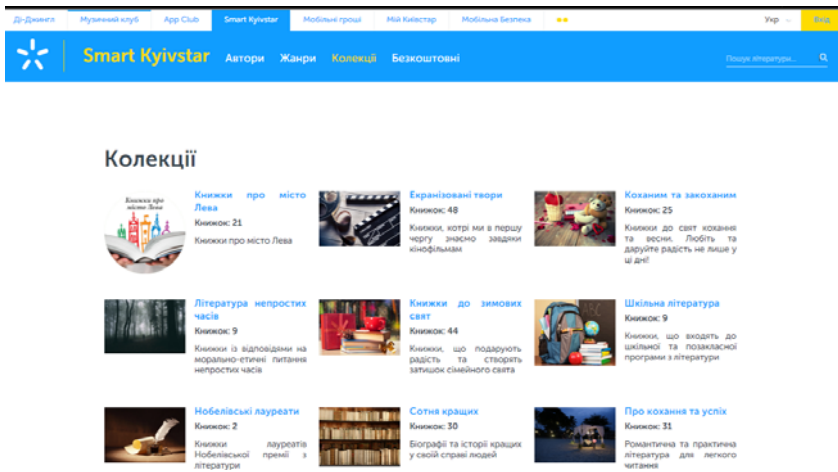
Ді-Джинглз | Музичний клуб | App Club | Smart Kyivstar | Мобільні гроші | Мій Київстар | Мобільна Безпека | Укр | Вхід

Smart Kyivstar | Автори | Жанри | Колекції | Безкоштовні | Пошук літератури...

Колекції

Книжки про місто Лева
Книжок: 21
Книжки про місто Лева

Екранізовані твори
Книжок: 48
Книжки, котрі ми в першу чергу знаємо завдяки кінофільмам

Коханим та закоханим
Книжок: 25
Книжки до свят кохання та весни. Любіть та даруйте радість не лише у ці дні!

Література непростих часів
Книжок: 9
Книжки із відповідями на морально-етичні питання непростих часів

Книжки до зимових свят
Книжок: 44
Книжки, що подарують радість та створять затишок сімейного свята

Шкільна література
Книжок: 9
Книжки, що входять до шкільної та позакласної програми з літератури

Нобелівські лауреати
Книжок: 2
Книжки лауреатів Нобелівської премії з літератури

Сотня кращих
Книжок: 30
Біографії та історії кращих у своїй справі людей

Про кохання та успіх
Книжок: 11
Романтична та практична література для легкого читання